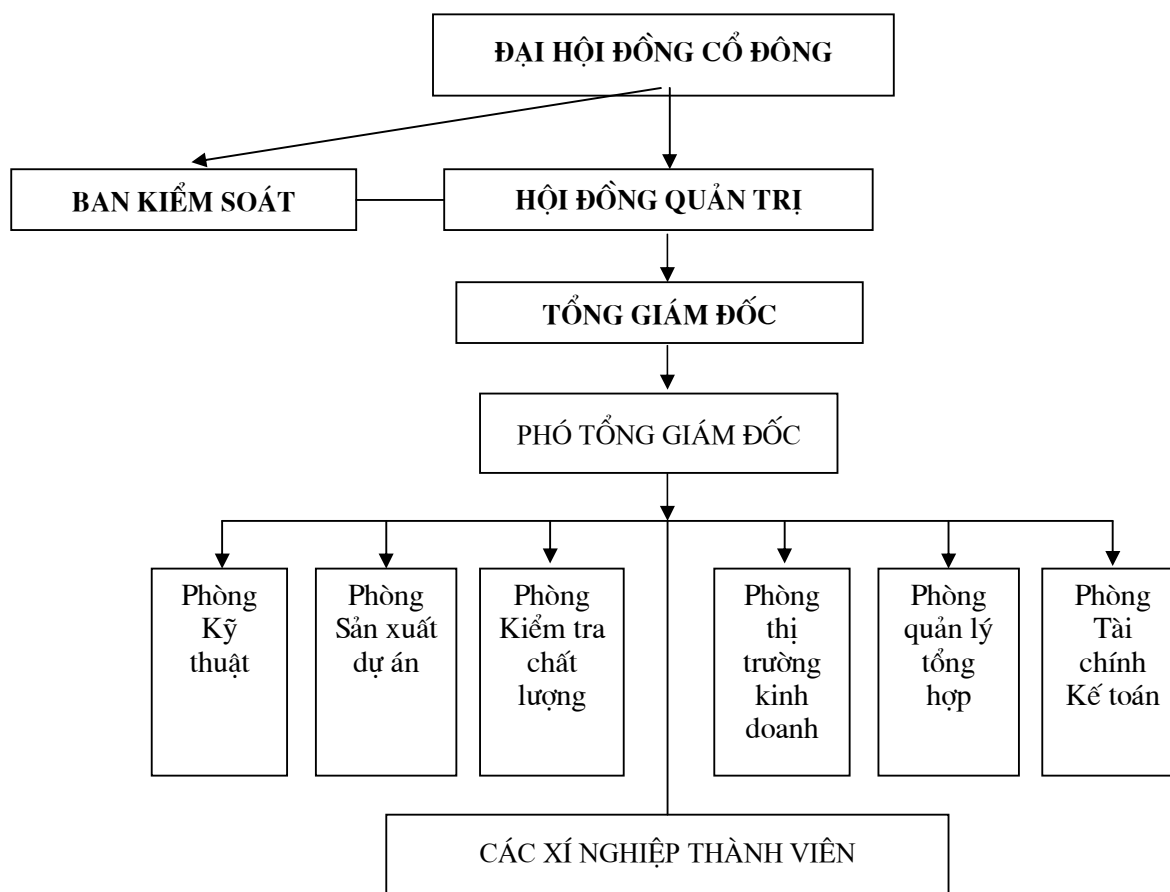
ĐẠI HỘI ĐỒNG CỔ ĐÔNG

BAN KIỂM SOÁT

HỘI ĐỒNG QUẢN TRỊ

TỔNG GIÁM ĐỐC

PHÓ TỔNG GIÁM ĐỐC

Phòng Kỹ thuật

Phòng Sản xuất dự án

Phòng Kiểm tra chất lượng

Phòng thị trường kinh doanh

Phòng quản lý tổng hợp

Phòng Tài chính Kế toán

CÁC XÍ NGHIỆP THÀNH VIÊN